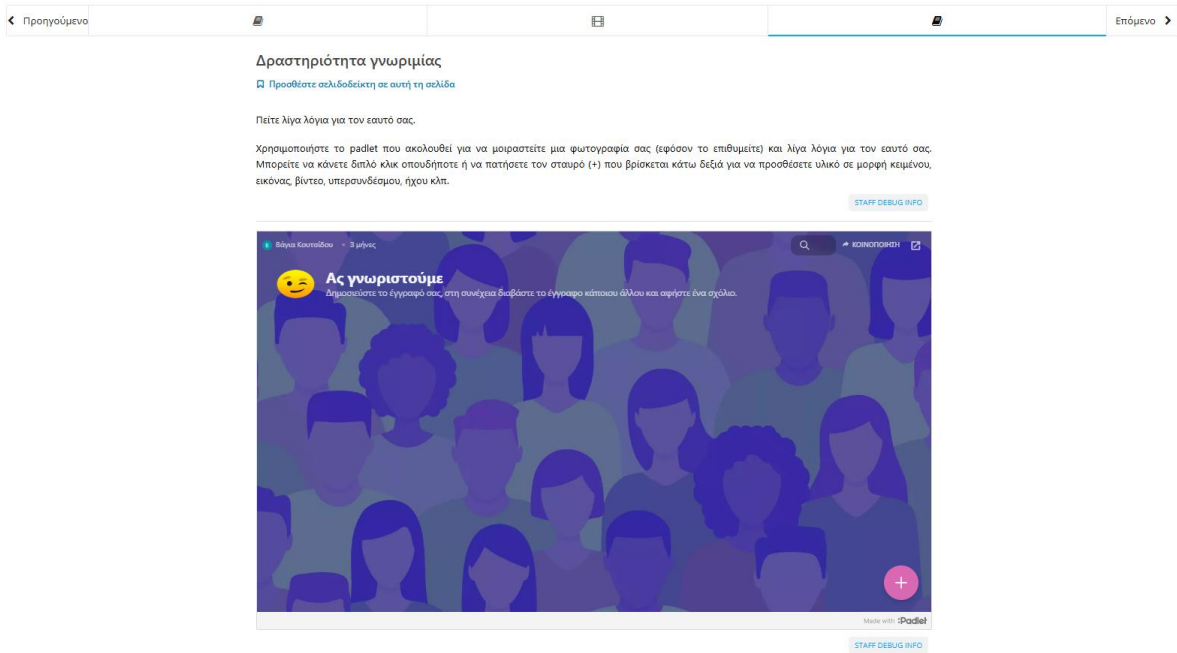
Προηγούμενο

Επόμενο

Δραστηριότητα γνωριμίας

Προσθέστε σελιδοδείκτη σε αυτή τη σελίδα

Πείτε λίγα λόγια για τον εαυτό σας.

Χρησιμοποιήστε το padlet που ακολουθεί για να μοιραστείτε μια φωτογραφία σας (εφόσον το επιθυμείτε) και λίγα λόγια για τον εαυτό σας. Μπορείτε να κάνετε διπλό κλικ οπουδήποτε ή να πατήσετε τον σταυρό (+) που βρίσκεται κάτω δεξιά για να προσθέσετε υλικό σε μορφή κειμένου, εικόνας, βίντεο, υπερσυνδέσμου, ήχου κλπ.

STAFF DEBUG INFO

Βάγια Κουτσίδου • 3 μήνες

ΚΟΙΝΟΠΟΙΗΣΗ

Ας γνωριστούμε

Δημοσιεύστε το έγγραφό σας, στη συνέχεια διαβάστε το έγγραφο κάποιου άλλου και αφήστε ένα σχόλιο.

+

Made with Padlet

STAFF DEBUG INFO